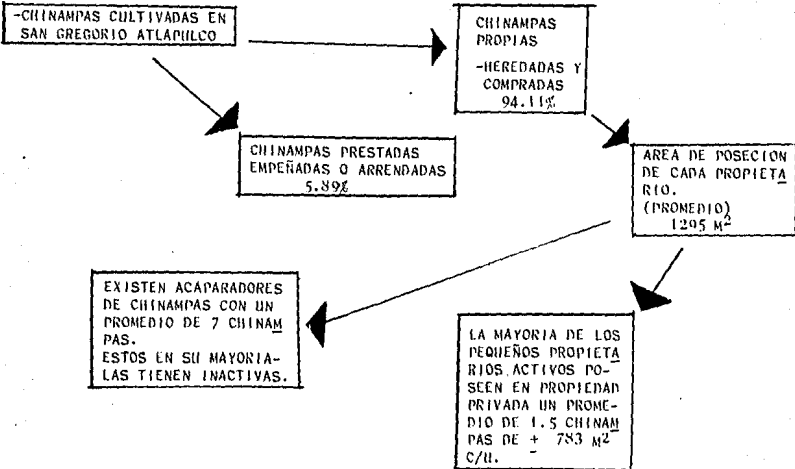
-CHINAMPAS CULTIVADAS EN SAN GREGORIO ATLAPULCO

CHINAMPAS PROPIAS
-HEREDADAS Y COMPRADAS
94.11%

CHINAMPAS PRESTADAS EMPEÑADAS O ARRENDADAS
5.89%

AREA DE POSECION DE CADA PROPIETARIO.
(PROMEDIO)
1295 $M^2$

EXISTEN ACAPARADORES DE CHINAMPAS CON UN PROMEDIO DE 7 CHINAMPAS.
ESTOS EN SU MAYORIA LAS TIENEN INACTIVAS.

LA MAYORIA DE LOS PEQUEÑOS PROPIETARIOS ACTIVOS POSEEN EN PROPIEDAD PRIVADA UN PROMEDIO DE 1.5 CHINAMPAS DE $\pm$ 783 $M^2$ C/U.